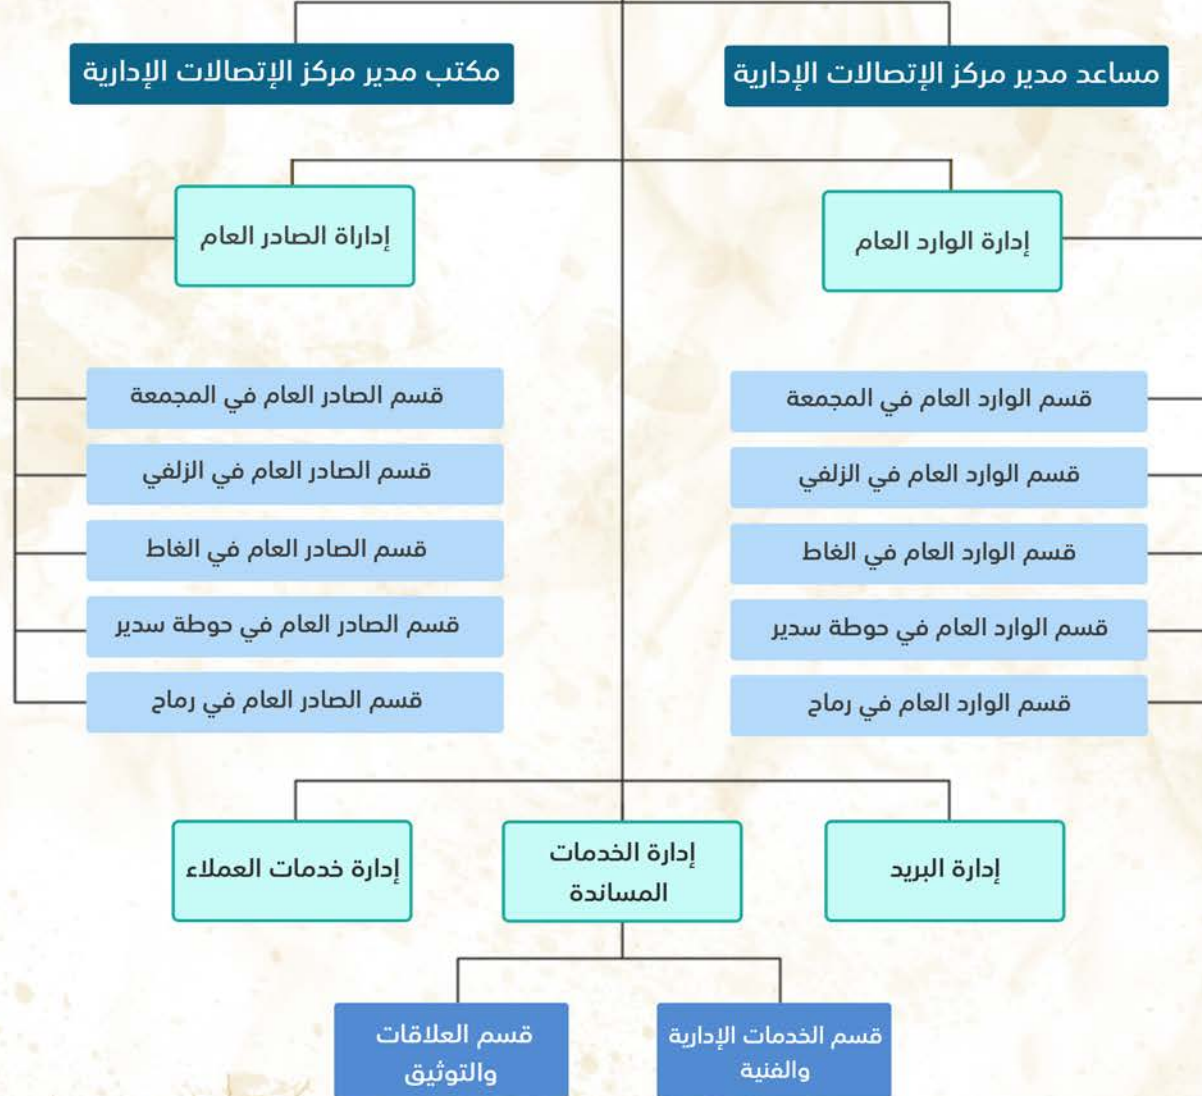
مساعد مدير مركز الإتصالات الإدارية

مكتب مدير مركز الإتصالات الإدارية

إدارة الوارد العام

إداراة الصادر العام

قسم الوارد العام في المجمعة

قسم الوارد العام في الزلفي

قسم الوارد العام في الغاط

قسم الوارد العام في حوطة سدير

قسم الوارد العام في رماح

قسم الصادر العام في المجمعة

قسم الصادر العام في الزلفي

قسم الصادر العام في الغاط

قسم الصادر العام في حوطة سدير

قسم الصادر العام في رماح

إدارة البريد

إدارة الخدمات المساندة

إدارة خدمات العملاء

قسم الخدمات الإدارية والفنية

قسم العلاقات والتوثيق